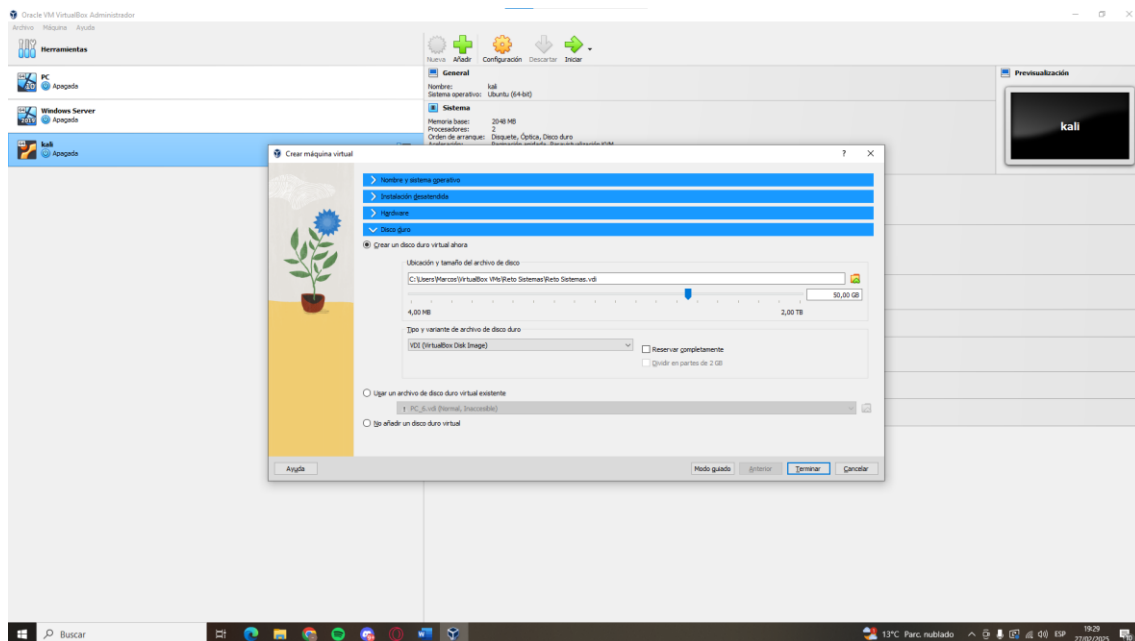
Oracle VM VirtualBox Administrador
Archivo Máquina Ayuda

Herramientas

PC
Apagada

Windows Server
Apagada

kali
Apagada

Nueva Añadir Configuración Descartar Iniciar

General
Nombre: kali
Sistema operativo: Ubuntu (64-bit)

Sistema
Memoria base: 2048 MB
Procesadores: 2
Orden de arranque: Disquete, Óptica, Disco duro
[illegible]

Previsualización
kali

Crear máquina virtual
? ×

Nombre y sistema operativo
Instalación desatendida
Hardware
Disco duro

Crear un disco duro virtual ahora
Ubicación y tamaño del archivo de disco
C:\Users\Marcos\VirtualBox VMs\Reto Sistemas\Reto Sistemas.vdi
50,00 GB
4,00 MB
2,00 TB
Tipo y variante de archivo de disco duro
VDI (VirtualBox Disk Image)
Reservar completamente
Dividir en partes de 2 GB

Usar un archivo de disco duro virtual existente
PC_6.vdi (Normal, Inaccessible)

No añadir un disco duro virtual

Ayuda
Modo guiado Anterior Terminar Cancelar

Buscar
13°C Parc. nublado ESP 19:29 27/02/2025